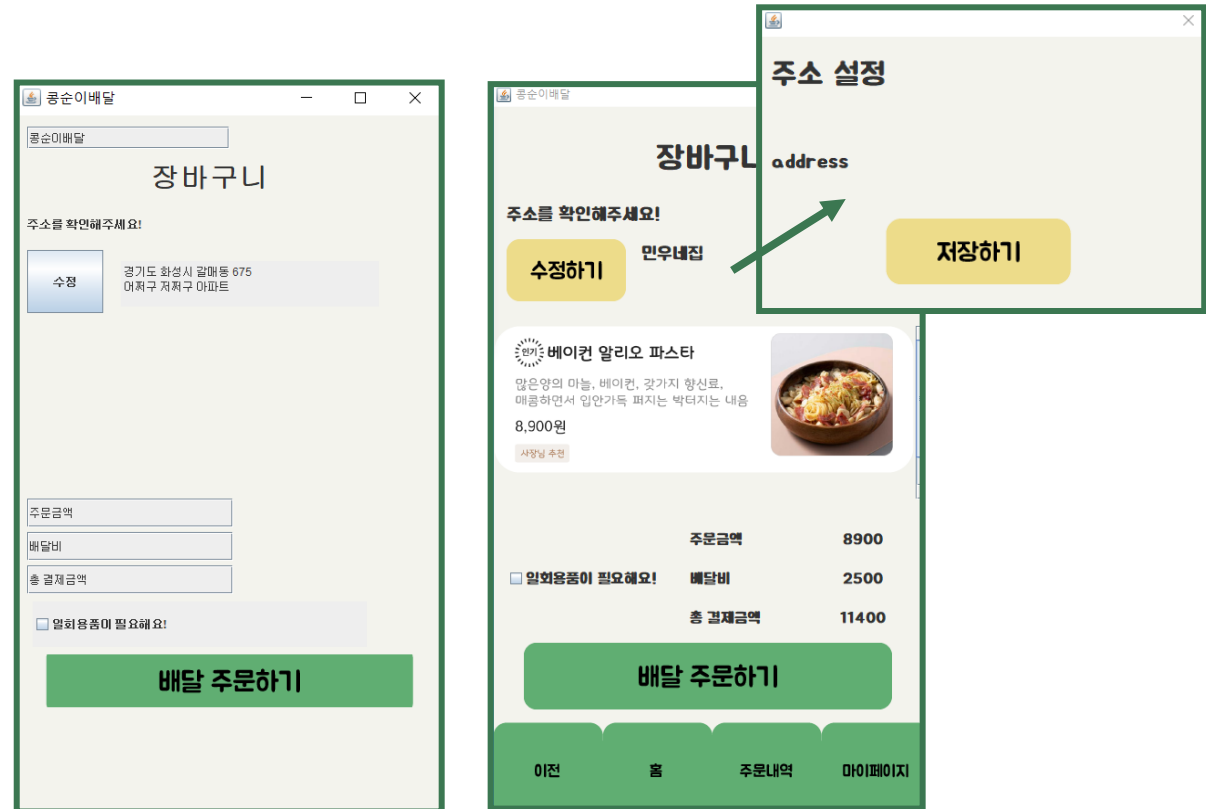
콩순이배달

콩순이배달

장바구니

주소를 확인해주세요!

수정

경기도 화성시 갈매동 675
어쩌구 저쩌구 아파트

주문금액

배달비

총 결제금액

일회용품이 필요해요!

배달 주문하기

콩순이배달

장바구니

주소를 확인해주세요!

수정하기

민우네집

인기 베이컨 알리오 파스타

많은양의 마늘, 베이컨, 갖가지 향신료, 매콤하면서 입안가득 퍼지는 박터지는 내음

8,900원

사장님 추천

| | 주문금액 | 8900 |
|---|---|---|
| 일회용품이 필요해요! | 배달비 | 2500 |
| | 총 결제금액 | 11400 |

배달 주문하기

이전

홈

주문내역

마이페이지

주소 설정

address

저장하기